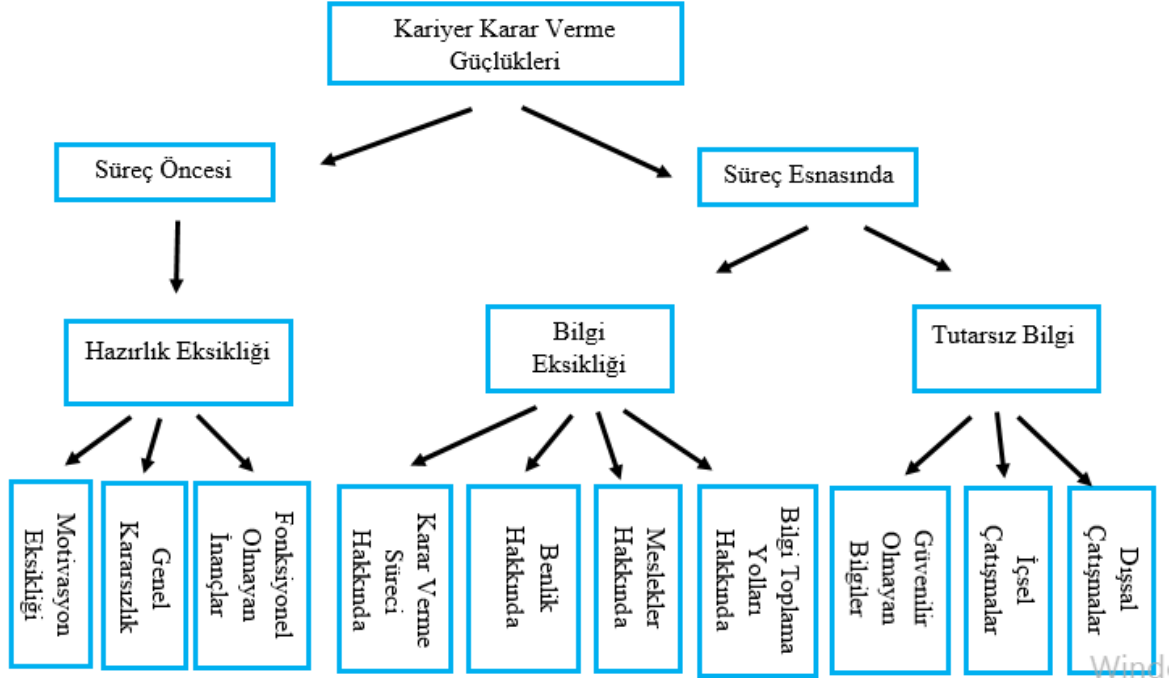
Kariyer Karar Verme Güçlükleri

Süreç Öncesi

Süreç Esnasında

Hazırlık Eksikliği

Bilgi Eksikliği

Tutarsız Bilgi

Motivasyon Eksikliği

Genel Kararsızlık

Fonksiyonel Olmayan İnançlar

Karar Verme Süreci Hakkında

Benlik Hakkında

Meslekler Hakkında

Bilgi Toplama Yolları Hakkında

Güvenilir Olmayan Bilgiler

İçsel Çatışmalar

Dışsal Çatışmalar

Windo